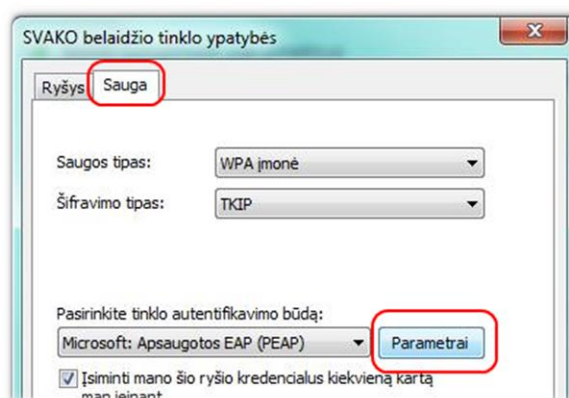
SVAKO belaidžio tinklo ypatybės

Ryšys Sauga

Saugos tipas: WPA įmonė

Šifravimo tipas: TKIP

Pasirinkite tinklo autentifikavimo būdą:

Microsoft: Apsaugotos EAP (PEAP)

Parametrai

Įsiminti mano šio ryšio kredencialus kiekvieną kartą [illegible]